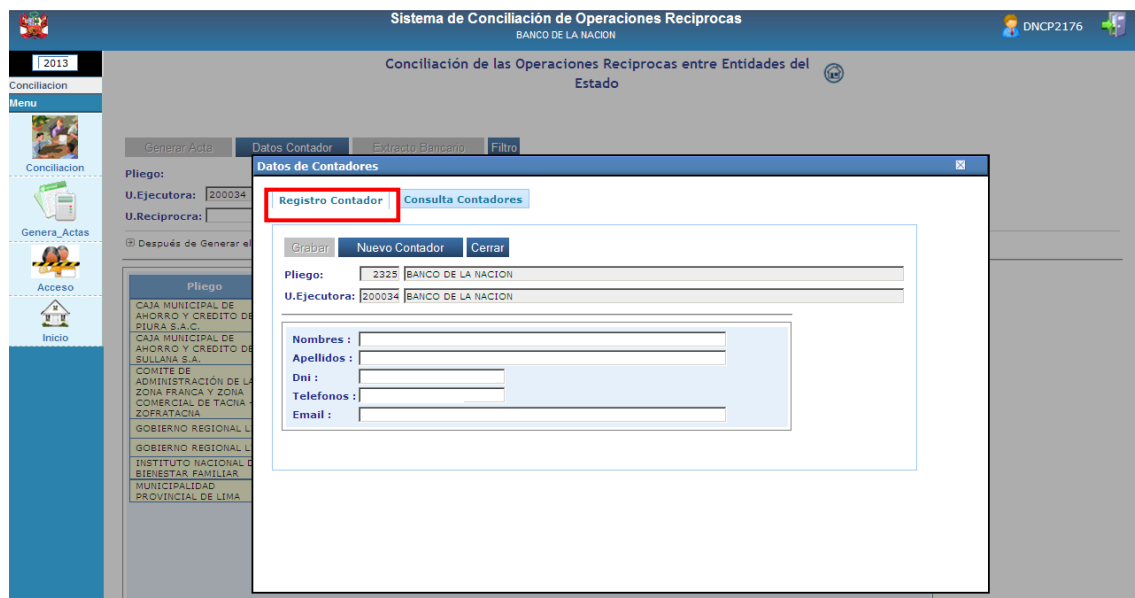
Sistema de Conciliación de Operaciones Reciprocas
BANCO DE LA NACION

DNCP2176

2013
Conciliacion
Menu

Conciliacion

Genera_Actas

Acceso

Inicio

Conciliación de las Operaciones Reciprocas entre Entidades del Estado

Generar Acta | Datos Contador | Extracto Bancario | Filtro

Pliego:
U.Ejecutora: 200034
U.Reciprocra:

Después de Generar el

| Pliego |
|---|
| CAJA MUNICIPAL DE AHORRO Y CREDITO DE PIURA S.A.C. |
| CAJA MUNICIPAL DE AHORRO Y CREDITO DE SULLANA S.A. |
| COMITE DE ADMINISTRACIÓN DE LA ZONA FRANCA Y ZONA COMERCIAL DE TACNA - ZOFRATACNA |
| GOBIERNO REGIONAL L |
| GOBIERNO REGIONAL L |
| INSTITUTO NACIONAL D BIENESTAR FAMILIAR |
| MUNICIPALIDAD PROVINCIAL DE LIMA |

Datos de Contadores

Registro Contador | Consulta Contadores

Grabar | Nuevo Contador | Cerrar

Pliego: 2325 BANCO DE LA NACION
U.Ejecutora: 200034 BANCO DE LA NACION

Nombres :
Apellidos :
Dni :
Telefonos :
Email :